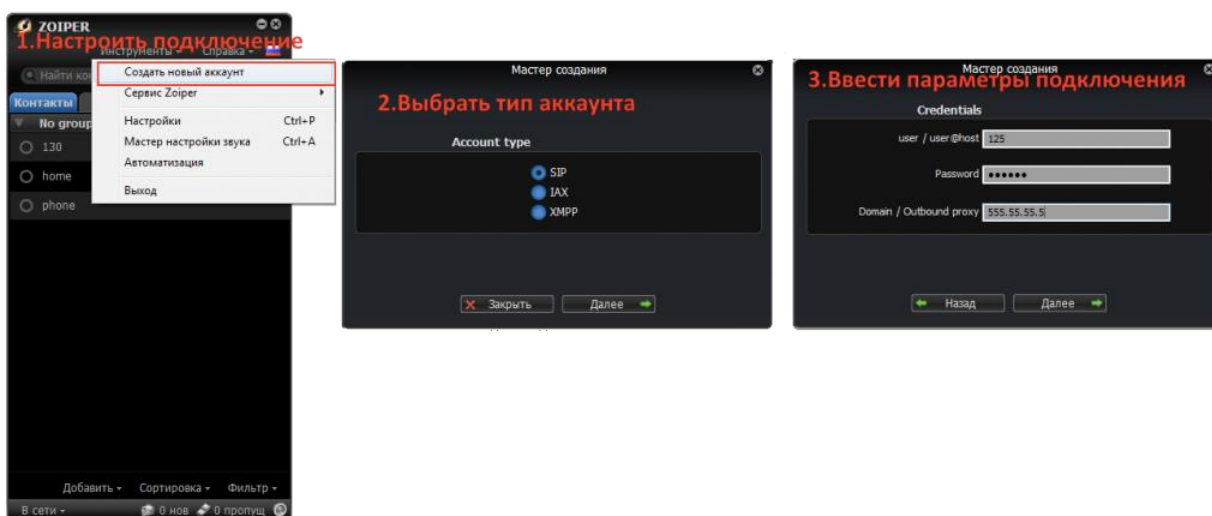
ZOIPER
1.Настроить подключение
Инструменты Справка
Найти ко
Контакты
No group
130
home
phone
Создать новый аккаунт
Сервис Zoiper
Настройки Ctrl+P
Мастер настройки звука Ctrl+A
Автоматизация
Выход
Добавить Сортировка Фильтр
В сети 0 нов 0 пропущ

Мастер создания
2.Выбрать тип аккаунта
Account type
SIP
IAX
XMPP
Закрыть
Далее

Мастер создания
3.Ввести параметры подключения
Credentials
user / user@host 125
Password ••••••
Domain / Outbound proxy 555.55.55.5
Назад
Далее